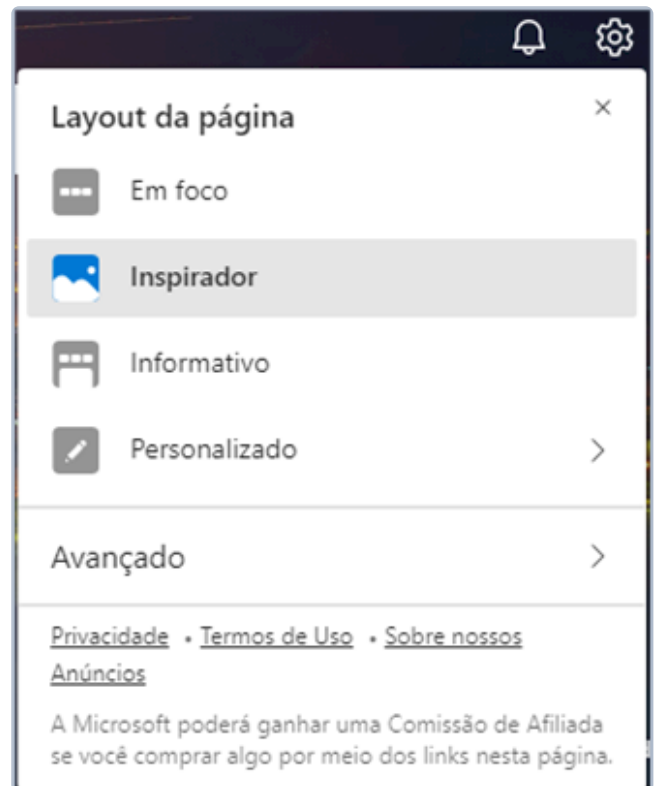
Layout da página

×

Em foco

Inspirador

Informativo

Personalizado

Avançado

Privacidade • Termos de Uso • Sobre nossos Anúncios

A Microsoft poderá ganhar uma Comissão de Afiliada se você comprar algo por meio dos links nesta página.